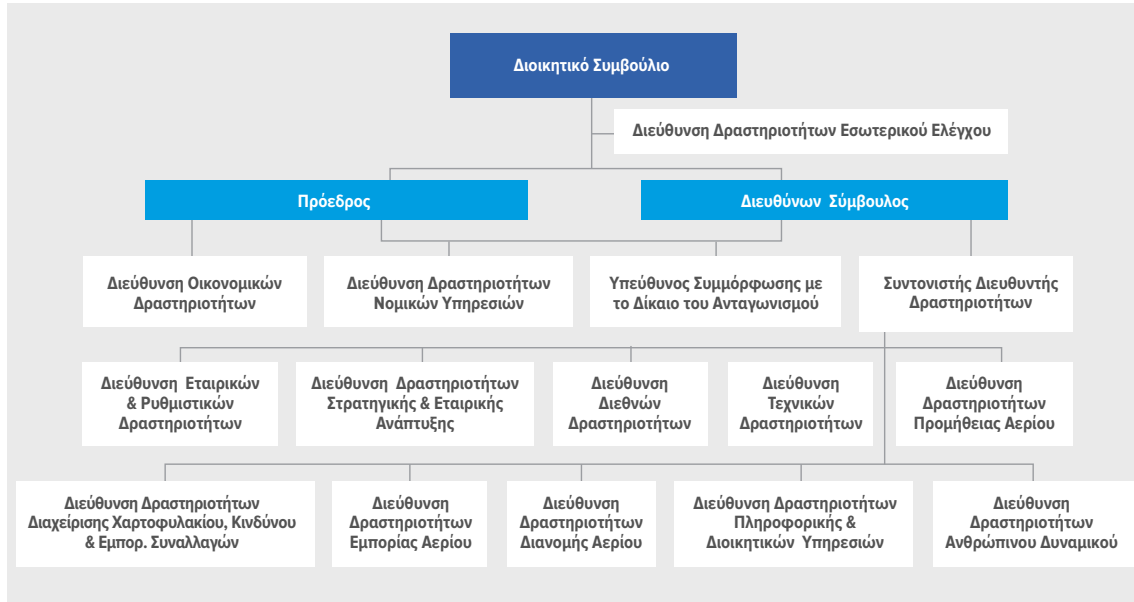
Διοικητικό Συμβούλιο

Διεύθυνση Δραστηριοτήτων Εσωτερικού Ελέγχου

Πρόεδρος

Διευθύνων Σύμβουλος

Διεύθυνση Οικονομικών Δραστηριοτήτων

Διεύθυνση Δραστηριοτήτων Νομικών Υπηρεσιών

Υπεύθυνος Συμμόρφωσης με το Δίκαιο του Ανταγωνισμού

Συντονιστής Διευθυντής Δραστηριοτήτων

Διεύθυνση Εταιρικών & Ρυθμιστικών Δραστηριοτήτων

Διεύθυνση Δραστηριοτήτων Στρατηγικής & Εταιρικής Ανάπτυξης

Διεύθυνση Διεθνών Δραστηριοτήτων

Διεύθυνση Τεχνικών Δραστηριοτήτων

Διεύθυνση Δραστηριοτήτων Προμήθειας Αερίου

Διεύθυνση Δραστηριοτήτων Διαχείρισης Χαρτοφυλακίου, Κινδύνου & Εμπορ. Συναλλαγών

Διεύθυνση Δραστηριοτήτων Εμπορίας Αερίου

Διεύθυνση Δραστηριοτήτων Διανομής Αερίου

Διεύθυνση Δραστηριοτήτων Πληροφορικής & Διοικητικών Υπηρεσιών

Διεύθυνση Δραστηριοτήτων Ανθρώπινου Δυναμικού